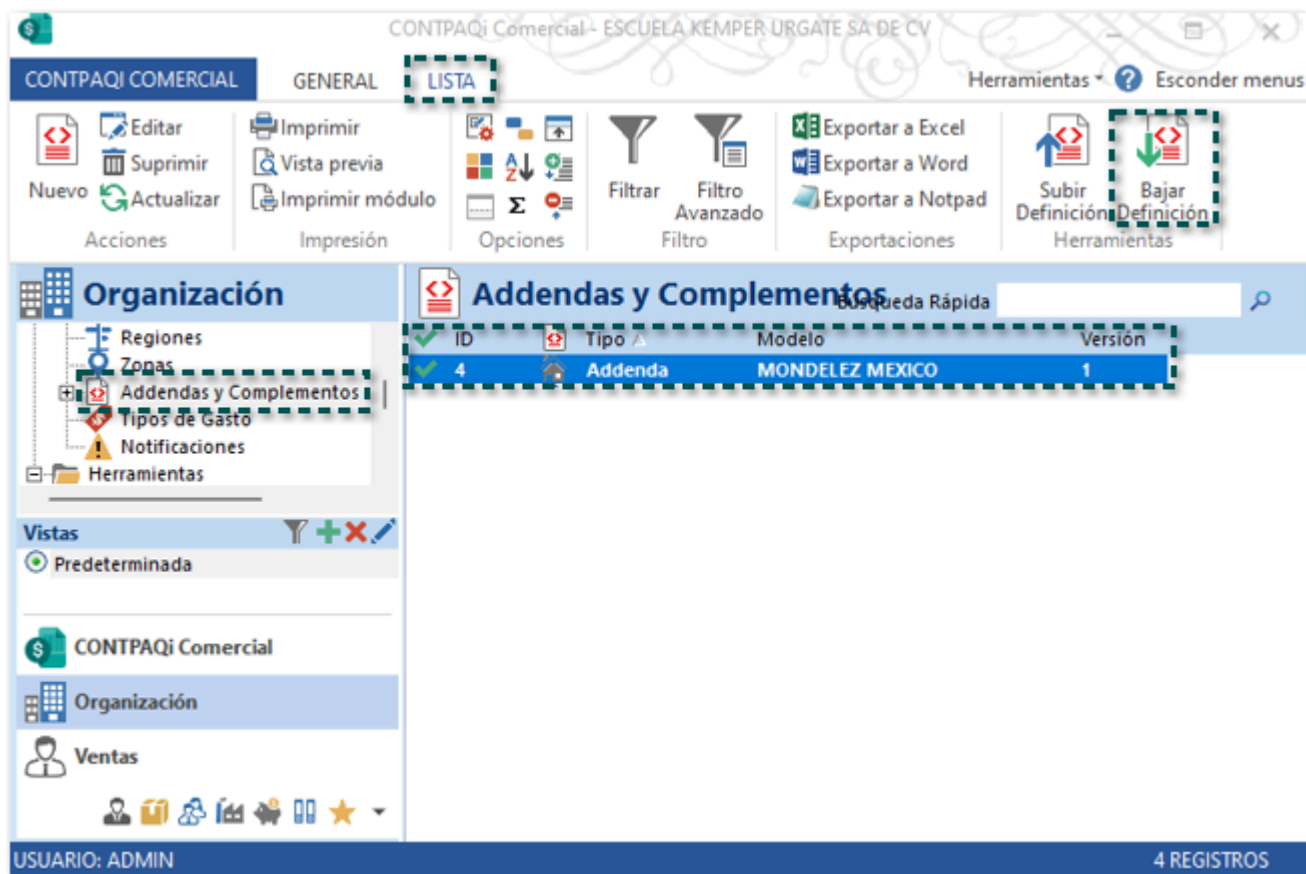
CONTPAQi Comercial - ESCUELA KEMPER URGATE SA DE CV

CONTPAQI COMERCIAL
GENERAL
LISTA
Herramientas
Esconder menus

Nuevo
Editar
Suprimir
Actualizar
Acciones

Imprimir
Vista previa
Imprimir módulo
Impresión

Opciones

Filtrar
Filtro Avanzado
Filtro

Exportar a Excel
Exportar a Word
Exportar a Notpad
Exportaciones

Subir Definición
Bajar Definición
Herramientas

Organización
Regiones
Zonas
Addendas y Complementos
Tipos de Gasto
Notificaciones
Herramientas

Vistas
Predeterminada

CONTPAQi Comercial
Organización
Ventas

Addendas y Complementos
Búsqueda Rápida

| ID | Tipo | Modelo | Versión |
|---|---|---|---|
| 4 | Addenda | MONDELEZ MEXICO | 1 |

USUARIO: ADMIN
4 REGISTROS